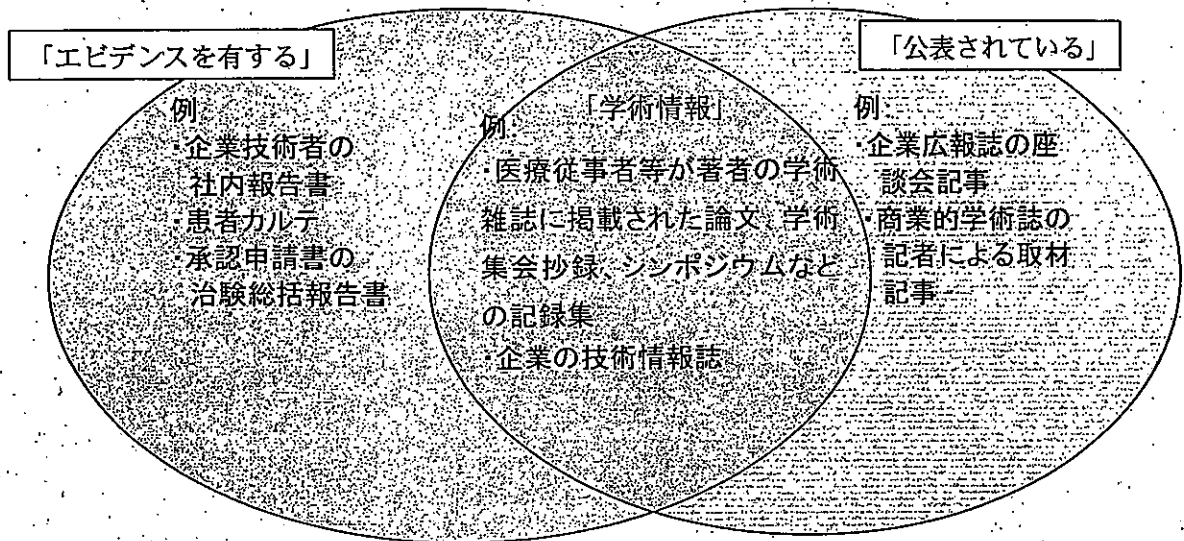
「エビデンスを有する」

例
・企業技術者の社内報告書
・患者カルテ
・承認申請書の治験総括報告書

「学術情報」

例
・医療従事者等が著者の学術雑誌に掲載された論文、学術集会抄録、シンポジウムなどの記録集
・企業の技術情報誌

「公表されている」

例
・企業広報誌の座談会記事
・商業的学術誌の記者による取材記事